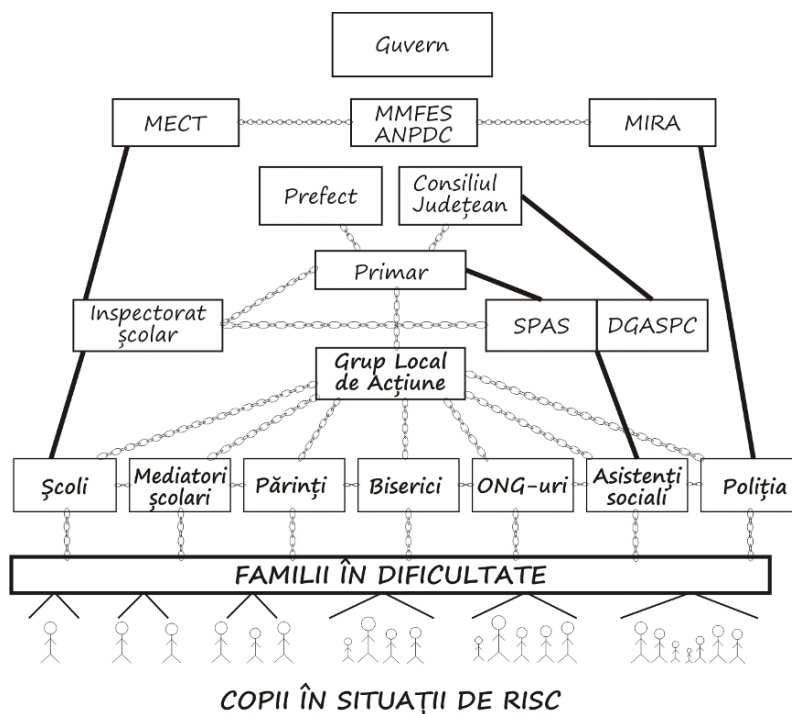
Guvern

MECT

MMFES ANPDC

MIRA

Prefect

Consiliul Județean

Primar

Inspectorat școlar

SPAS

DGASPC

Grup Local de Acțiune

Școli

Mediatori școlari

Părinți

Biserici

ONG-uri

Asistenți sociali

Poliția

FAMILII ÎN DIFICULTATE

COPII ÎN SITUAȚII DE RISC